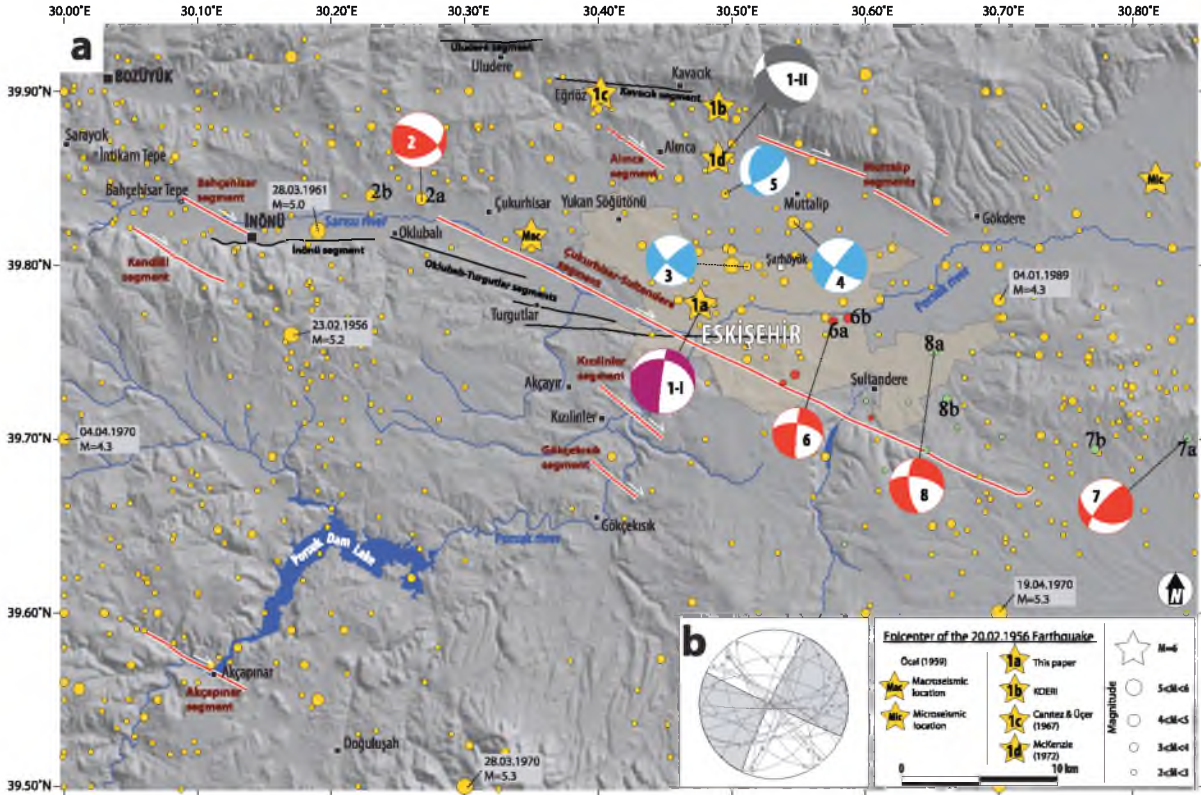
30.00°E 30.10°E 30.20°E 30.30°E 30.40°E 30.50°E 30.60°E 30.70°E 30.80°E

a

39.90°N
39.80°N
39.70°N
39.60°N
39.50°N

BOZÜYÜK
Uludere segment
Uludere
Eğriöz
1c
Kavacık segment
Kavacık
1b
1-II
Sarayök
İnönkam Tepe
2
Alınca
Alınca segment
1d
Muttalip segment
5
Bahçehisar Tepe
Bahçehisar segment
28.03.1961
M=5.0
2b
2a
Çukurhisar
Yukarı Söğütönü
Muttalip
Mic
Gökdere
İNÖNÜ
Sarısu river
Oklubalı
İnönü segment
Mac
Kandilli segment
3
Şarhöyük
4
Porsuk river
Oklubalı-Turgutlar segments
Çukurhisar-Sultandere segment
04.01.1989
M=4.3
23.02.1956
M=5.2
1a
Turgutlar
ESKİŞEHİR
6a
6b
8a
Kızılinler segment
1-I
Akçayır
Sultandere
8b
04.04.1970
M=4.3
Kızılinler
6
7b
7a
Gökçekısık segment
8
7
Gökçekısık
Porsuk river
Porsuk Dam Lake
19.04.1970
M=5.3
N
Akçapınar
Akçapınar segment
b
Doğulusah
28.03.1970
M=5.3

Epicenter of the 20.02.1956 Earthquake
Öcal (1959)
Mac Macroseismic location
Mic Microseismic location
1a This paper
1b KOERI
1c Canıtez & Üçer (1967)
1d McKenzie (1972)
M=6
5<M<6
4<M<5
3<M<4
2<M<3
Magnitude
0 10 km